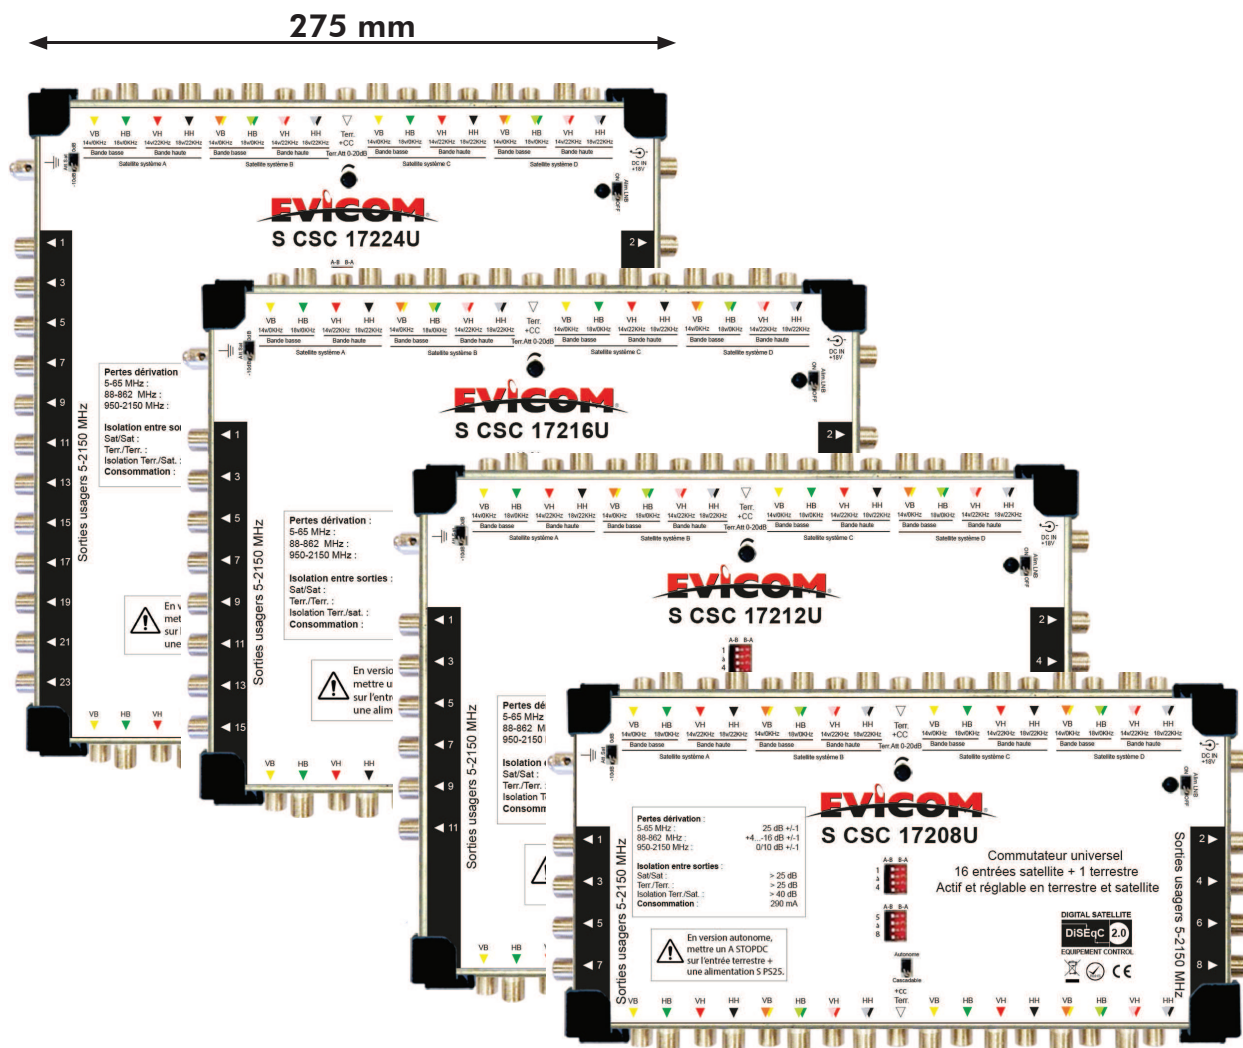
275 mm

VB HB VH HH VB HB VH HH Terr. +CC VB HB VH HH VB HB VH HH
14v/0KHz 18v/0KHz 14v/22KHz 18v/22KHz
Bande basse Bande haute
Satellite système A Satellite système B Terr.Att 0-20dB Satellite système C Satellite système D
DC IN +18V

EVICOM
S CSC 17224U

1 3 5 7 9 11 13 15 17 19 21 23
2
Sorties usagers 5-2150 MHz

Pertes dérivation
5-65 MHz :
88-862 MHz :
950-2150 MHz :

Isolation entre sor
Sat/Sat :
Terr./Terr. :
Isolation Terr./Sat. :
Consommation :

En v
met
sur l
une

VB HB VH

EVICOM
S CSC 17216U

1 3 5 7 9 11 13 15
2
Sorties usagers 5-2150 MHz

Pertes dérivation :
5-65 MHz :
88-862 MHz :
950-2150 MHz :

Isolation entre sorties :
Sat/Sat :
Terr./Terr. :
Isolation Terr./sat. :
Consommation :

En versio
mettre u
sur l'entr
une alim

VB HB VH HH

EVICOM
S CSC 17212U

1 3 5 7 9 11
2 4
Sorties usagers 5-2150 MHz

Pertes dé
5-65 MHz
88-862 M
950-2150

Isolation
Sat/Sat :
Terr./Terr.
Isolation T
Consomm

VB HB

EVICOM
S CSC 17208U

Pertes dérivation :
5-65 MHz : 25 dB +/-1
88-862 MHz : +4...-16 dB +/-1
950-2150 MHz : 0/10 dB +/-1

Isolation entre sorties :
Sat/Sat : > 25 dB
Terr./Terr. : > 25 dB
Isolation Terr./Sat. : > 40 dB
Consommation : 290 mA

En version autonome,
mettre un A STOPDC
sur l'entrée terrestre +
une alimentation S PS25.

Commutateur universel
16 entrées satellite + 1 terrestre
Actif et réglable en terrestre et satellite

A-B B-A
1 à 4
5 à 8
Autonome
Cascadable

DIGITAL SATELLITE
DiSEqC 2.0
EQUIPEMENT CONTROL
CE

1 3 5 7
2 4 6 8
Sorties usagers 5-2150 MHz
Sorties usagers 5-2150 MHz

VB HB VH HH VB HB VH HH +CC Terr. VB HB VH HH VB HB VH HH